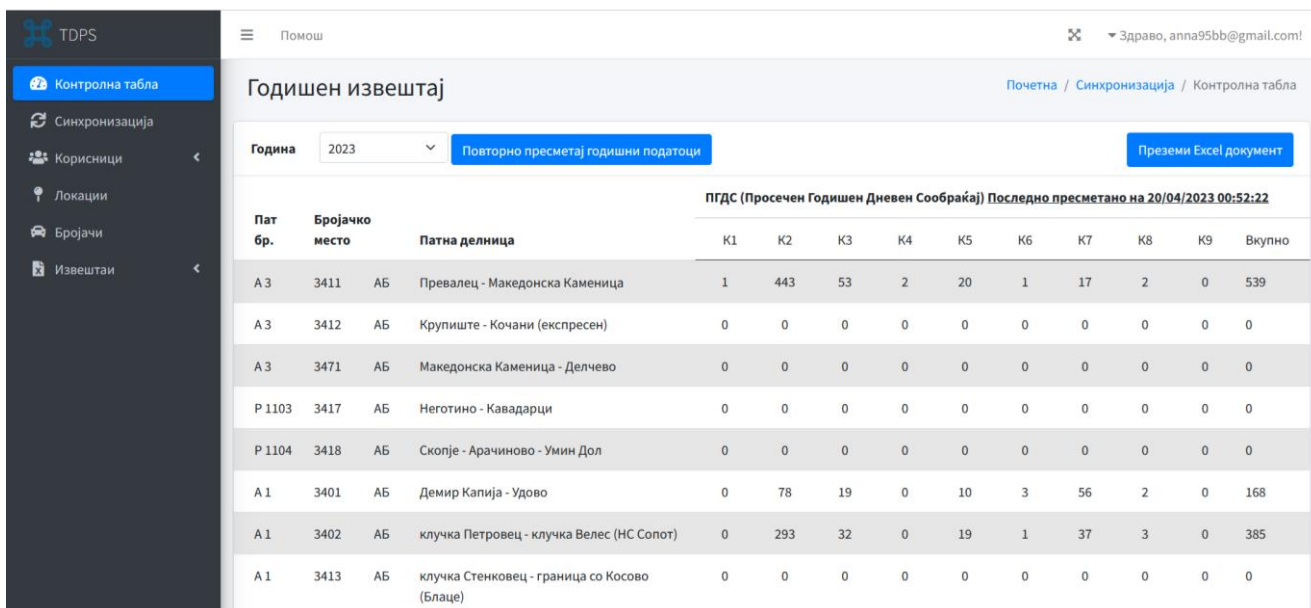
TDPS

Контролна табла
Синхронизација
Корисници
Локации
Бројачи
Извештаи

Помош

Здраво, anna95bb@gmail.com!

Годишен извештај

Почетна / Синхронизација / Контролна табла

Година 2023 Повторно пресметај годишни податоци

Преземи Excel документ

ПГДС (Просечен Годишен Дневен Сообраќај) Последно пресметано на 20/04/2023 00:52:22

| Пат бр. | Бројачко место | | Патна делница | K1 | K2 | K3 | K4 | K5 | K6 | K7 | K8 | K9 | Вкупно |
|---|---|---|---|---|---|---|---|---|---|---|---|---|---|
| A 3 | 3411 | АБ | Превалец - Македонска Каменица | 1 | 443 | 53 | 2 | 20 | 1 | 17 | 2 | 0 | 539 |
| A 3 | 3412 | АБ | Крупиште - Кочани (експресен) | 0 | 0 | 0 | 0 | 0 | 0 | 0 | 0 | 0 | 0 |
| A 3 | 3471 | АБ | Македонска Каменица - Делчево | 0 | 0 | 0 | 0 | 0 | 0 | 0 | 0 | 0 | 0 |
| P 1103 | 3417 | АБ | Неготино - Кавадарци | 0 | 0 | 0 | 0 | 0 | 0 | 0 | 0 | 0 | 0 |
| P 1104 | 3418 | АБ | Скопје - Арачиново - Умин Дол | 0 | 0 | 0 | 0 | 0 | 0 | 0 | 0 | 0 | 0 |
| A 1 | 3401 | АБ | Демир Капија - Удово | 0 | 78 | 19 | 0 | 10 | 3 | 56 | 2 | 0 | 168 |
| A 1 | 3402 | АБ | клучка Петровец - клучка Велес (НС Сопот) | 0 | 293 | 32 | 0 | 19 | 1 | 37 | 3 | 0 | 385 |
| A 1 | 3413 | АБ | клучка Стенковец - граница со Косово (Блаце) | 0 | 0 | 0 | 0 | 0 | 0 | 0 | 0 | 0 | 0 |